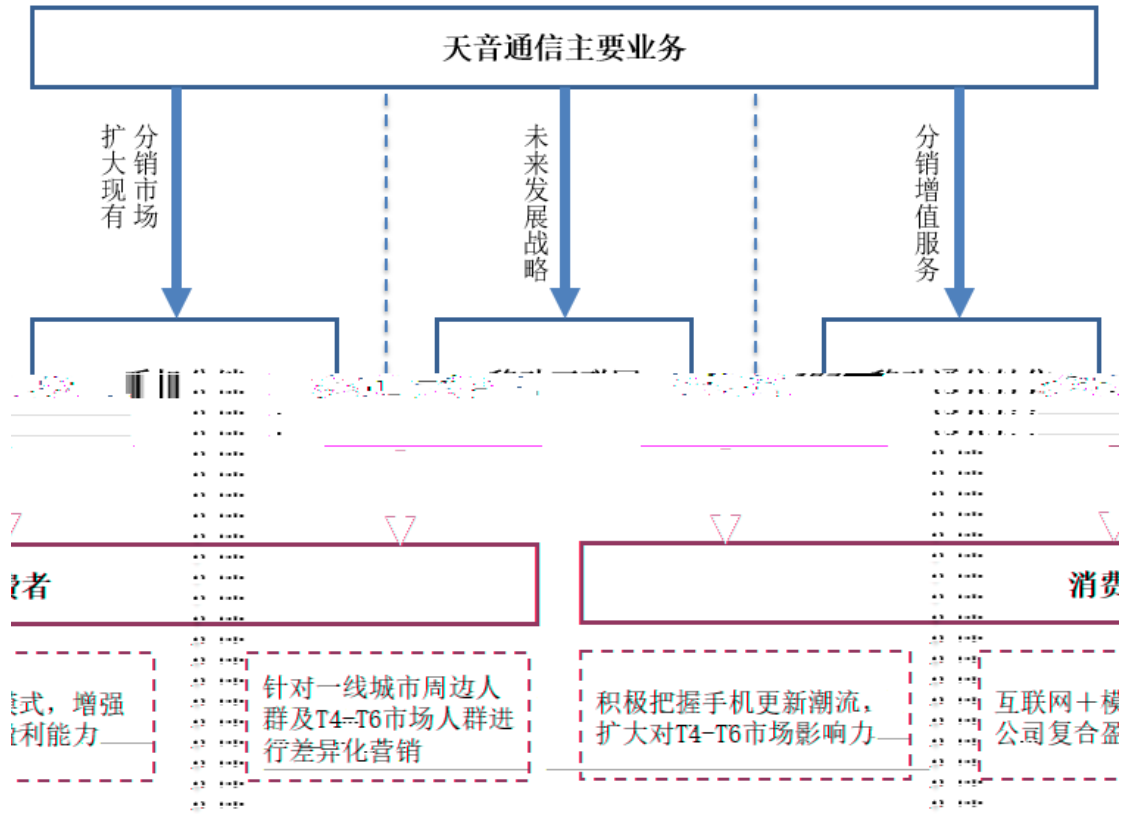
天音通信主要业务

扩大现有分销市场

未来发展战略

分销增值服务

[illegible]者

消费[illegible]

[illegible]式，增强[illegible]利能力

针对一线城市周边人群及T4-T6市场人群进行差异化营销

积极把握手机更新潮流，扩大对T4-T6市场影响力

互联网＋模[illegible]公司复合盈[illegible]